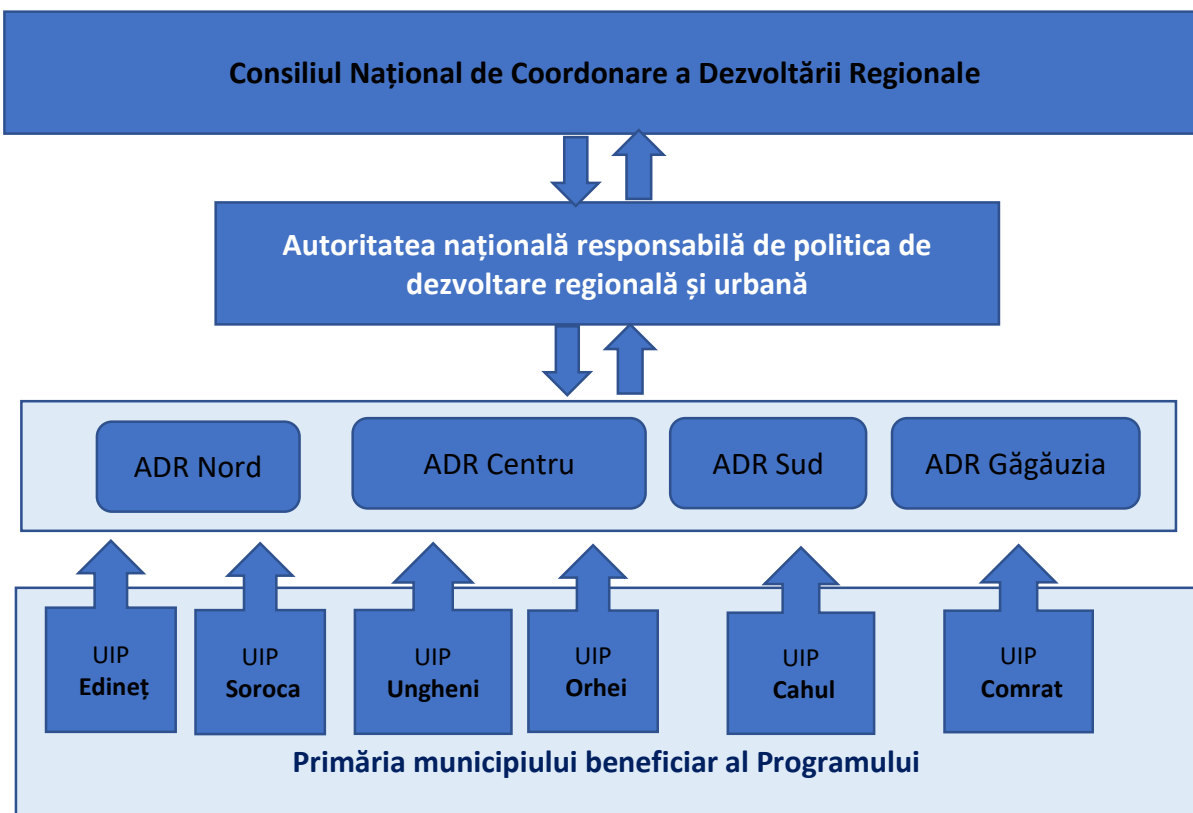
Consiliul Național de Coordonare a Dezvoltării Regionale

Autoritatea națională responsabilă de politica de dezvoltare regională și urbană

ADR Nord

ADR Centru

ADR Sud

ADR Găgăuzia

UIP Edineț

UIP Soroca

UIP Ungheni

UIP Orhei

UIP Cahul

UIP Comrat

Primăria municipiului beneficiar al Programului